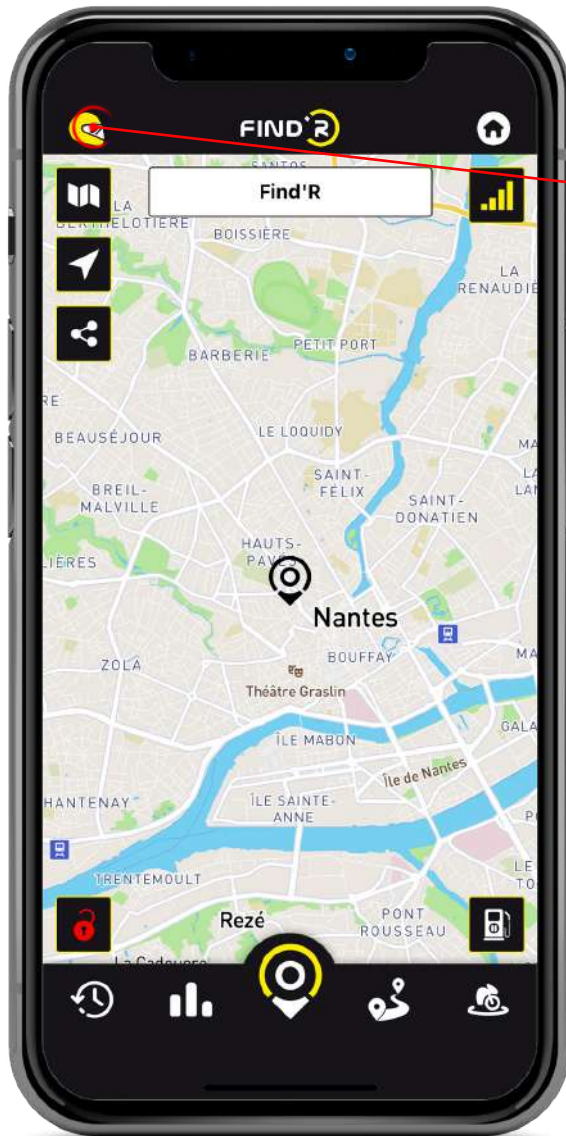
FIND'R

Find'R

SANTOS
LA BERTHELOTIÈRE
BOISSIÈRE
LA RENAUDIÈ
PETIT PORT
BARBERIE
RE
BEAUSÉJOUR
LE LOQUIDY
SAINT-FÉLIX
BREIL-MALVILLE
SAINT-DONATIEN
HAUTS-PAVÉS
LIÈRES
Nantes
ZOLA
BOUFFAY
Théâtre Graslin
ÎLE MABON
Île de Nantes
HANTENAY
ÎLE SAINTE-ANNE
TRENTEMOULT
Rezé
PONT ROUSSEAU
La Cadoure